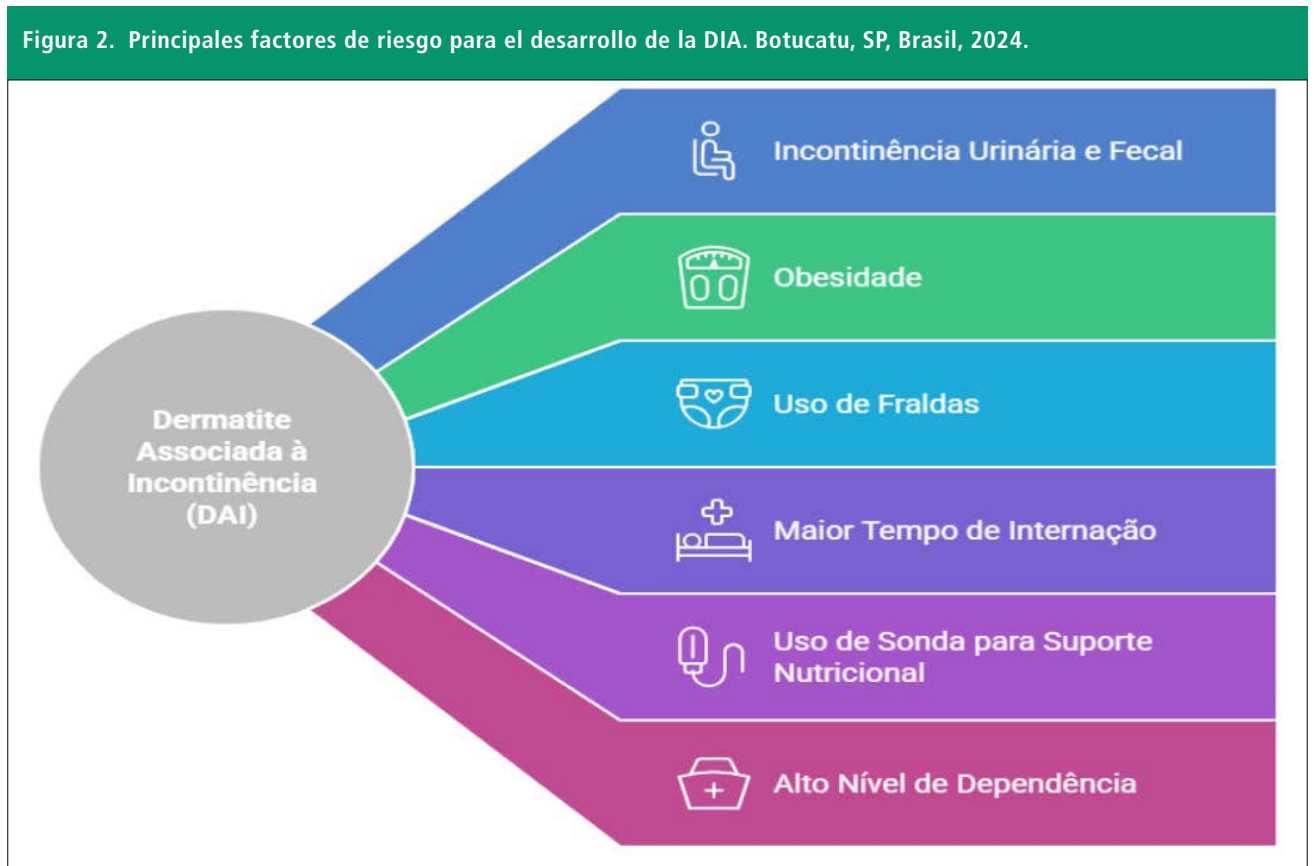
Figura 2. Principales factores de riesgo para el desarrollo de la DIA. Botucatu, SP, Brasil, 2024.

Dermatite Associada à Incontinência (DAI)

Incontinência Urinária e Fecal

Obesidade

Uso de Fraldas

Maior Tempo de Internação

Uso de Sonda para Suporte Nutricional

Alto Nível de Dependência